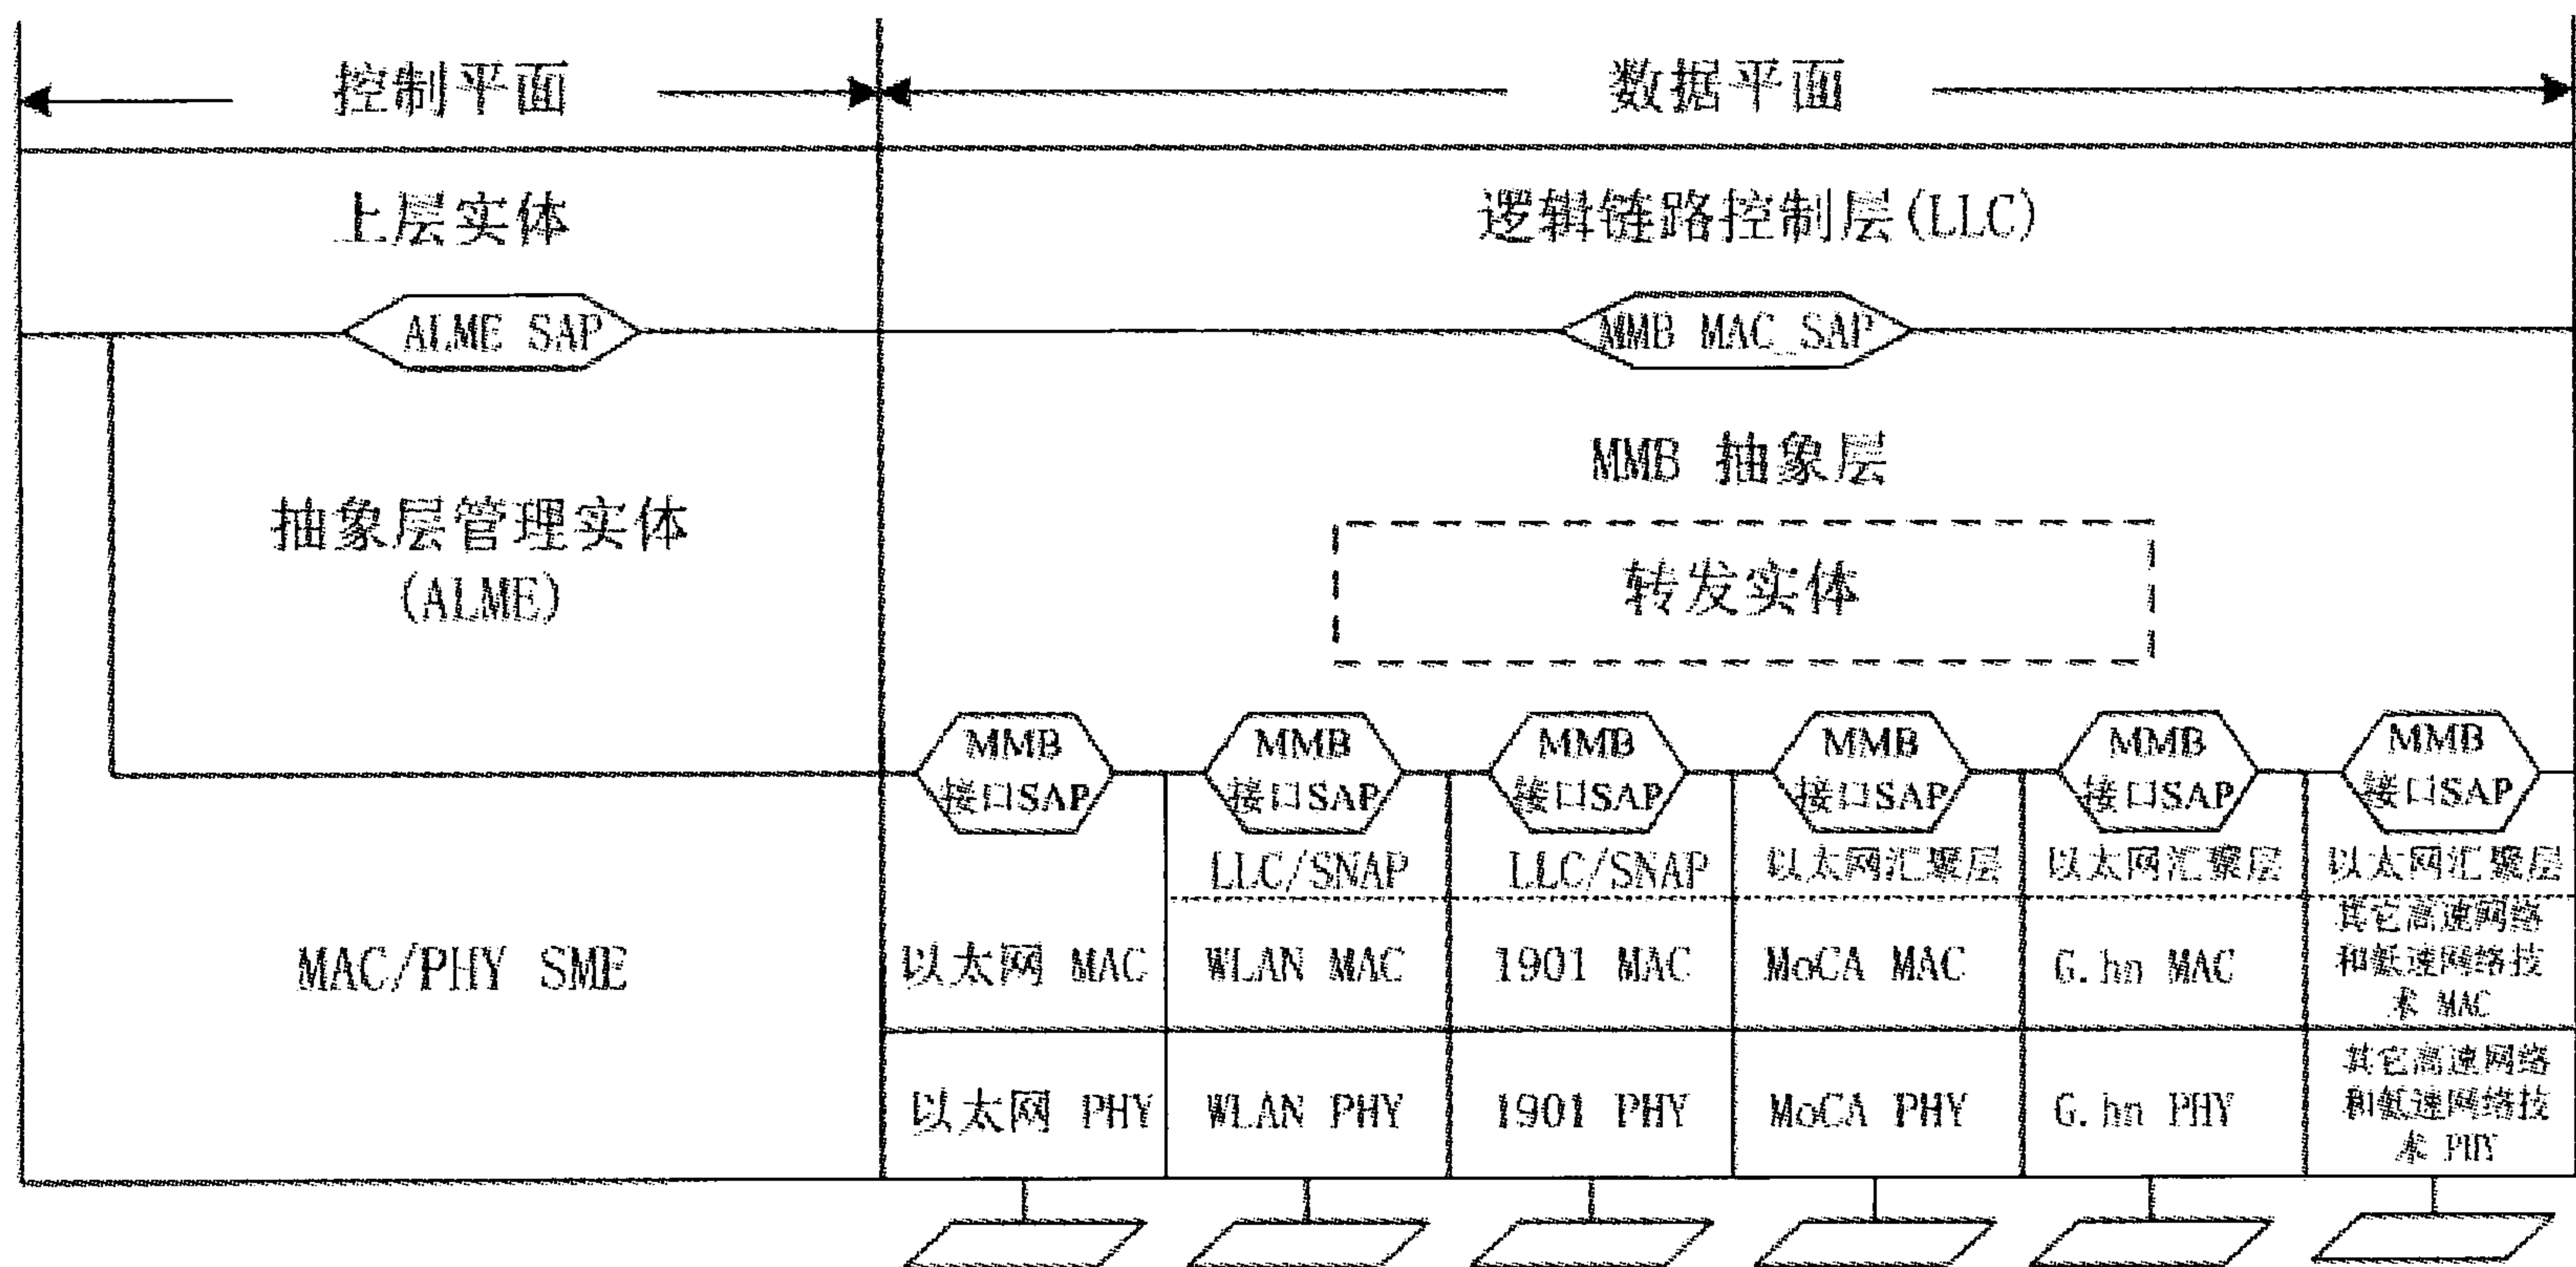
控制平面

数据平面

上层实体

逻辑链路控制层(LLC)

ALME SAP

MMB MAC_SAP

MMB 抽象层

抽象层管理实体 (ALME)

转发实体

MMB 接口SAP

MMB 接口SAP

MMB 接口SAP

MMB 接口SAP

MMB 接口SAP

MMB 接口SAP

LLC/SNAP

LLC/SNAP

以太网汇聚层

以太网汇聚层

以太网汇聚层

MAC/PHY SME

以太网 MAC

WLAN MAC

1901 MAC

MoCA MAC

G.hn MAC

其它高速网络和低速网络技术 MAC

以太网 PHY

WLAN PHY

1901 PHY

MoCA PHY

G.hn PHY

其它高速网络和低速网络技术 PHY